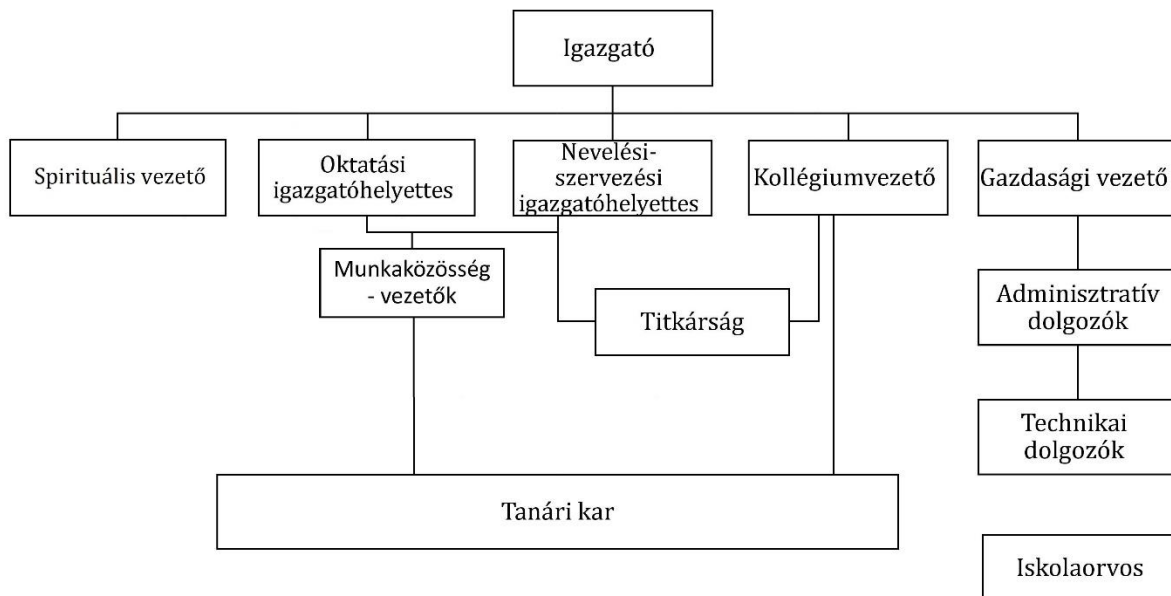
Igazgató

Spirituális vezető

Oktatási igazgatóhelyettes

Nevelési-szervezési igazgatóhelyettes

Kollégiumvezető

Gazdasági vezető

Munkaközösség - vezetők

Titkárság

Adminisztratív dolgozók

Technikai dolgozók

Tanári kar

Iskolaorvos